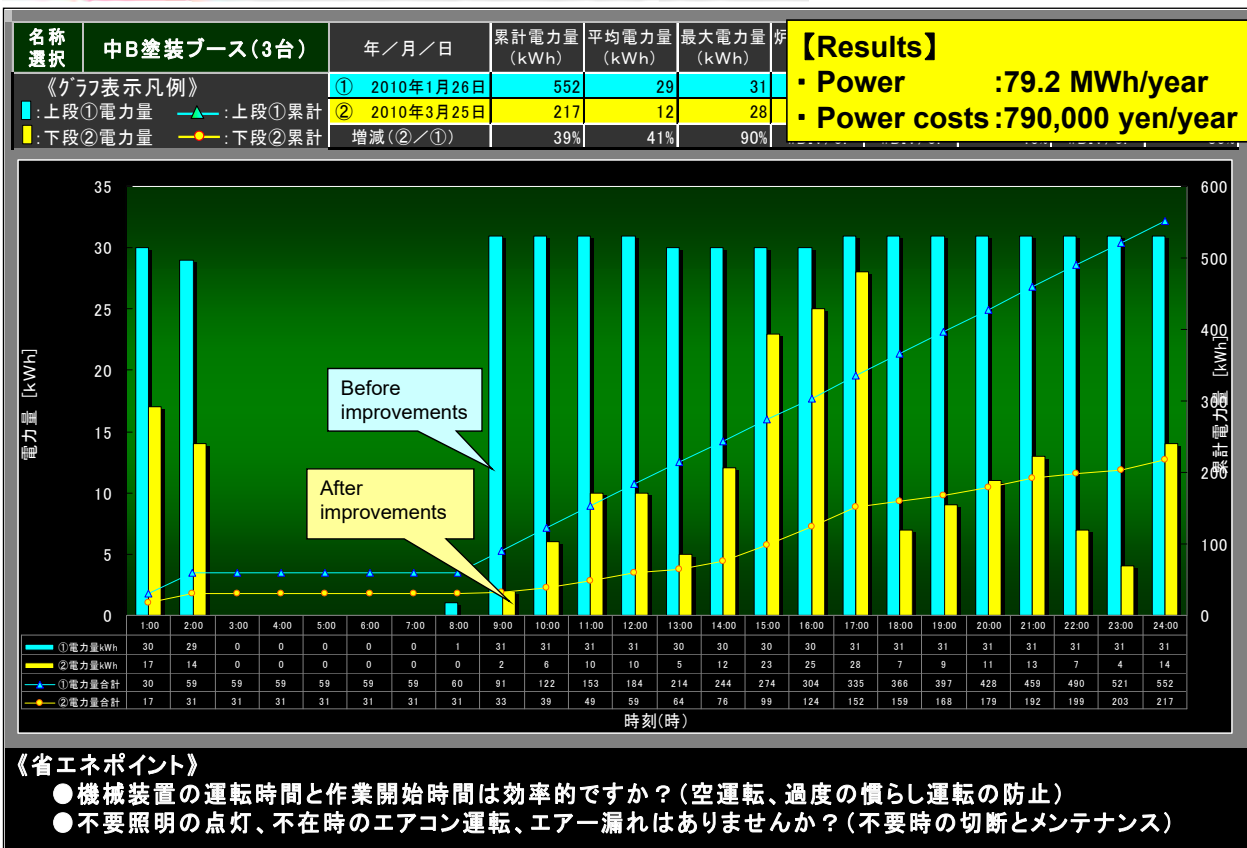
| 名称選択 | 中B塗装ブース(3台) | 年／月／日 | 累計電力量 (kWh) | 平均電力量 (kWh) | 最大電力量 (kWh) | 炉 |
|---|---|---|---|---|---|---|
| 《ｸﾞﾗﾌ表示凡例》 | | ① 2010年1月26日 | 552 | 29 | 31 | |
| :上段①電力量 | :上段①累計 | ② 2010年3月25日 | 217 | 12 | 28 | |
| :下段②電力量 | :下段②累計 | 増減(②／①) | 39% | 41% | 90% | |

【Results】
・Power :79.2 MWh/year
・Power costs :790,000 yen/year

35
30
25
20
15
10
5
0

600
500
400
300
200
100
0

電力量 [kWh]

累計電力量 [kWh]

Before improvements

After improvements

| | 1:00 | 2:00 | 3:00 | 4:00 | 5:00 | 6:00 | 7:00 | 8:00 | 9:00 | 10:00 | 11:00 | 12:00 | 13:00 | 14:00 | 15:00 | 16:00 | 17:00 | 18:00 | 19:00 | 20:00 | 21:00 | 22:00 | 23:00 | 24:00 |
|---|---|---|---|---|---|---|---|---|---|---|---|---|---|---|---|---|---|---|---|---|---|---|---|---|
| ①電力量kWh | 30 | 29 | 0 | 0 | 0 | 0 | 0 | 1 | 31 | 31 | 31 | 31 | 30 | 30 | 30 | 30 | 31 | 31 | 31 | 31 | 31 | 31 | 31 | 31 |
| ②電力量kWh | 17 | 14 | 0 | 0 | 0 | 0 | 0 | 0 | 2 | 6 | 10 | 10 | 5 | 12 | 23 | 25 | 28 | 7 | 9 | 11 | 13 | 7 | 4 | 14 |
| ①電力量合計 | 30 | 59 | 59 | 59 | 59 | 59 | 59 | 60 | 91 | 122 | 153 | 184 | 214 | 244 | 274 | 304 | 335 | 366 | 397 | 428 | 459 | 490 | 521 | 552 |
| ②電力量合計 | 17 | 31 | 31 | 31 | 31 | 31 | 31 | 31 | 33 | 39 | 49 | 59 | 64 | 76 | 99 | 124 | 152 | 159 | 168 | 179 | 192 | 199 | 203 | 217 |

時刻(時)

《省エネポイント》
●機械装置の運転時間と作業開始時間は効率的ですか？(空運転、過度の慣らし運転の防止)
●不要照明の点灯、不在時のエアコン運転、エアー漏れはありませんか？(不要時の切断とメンテナンス)